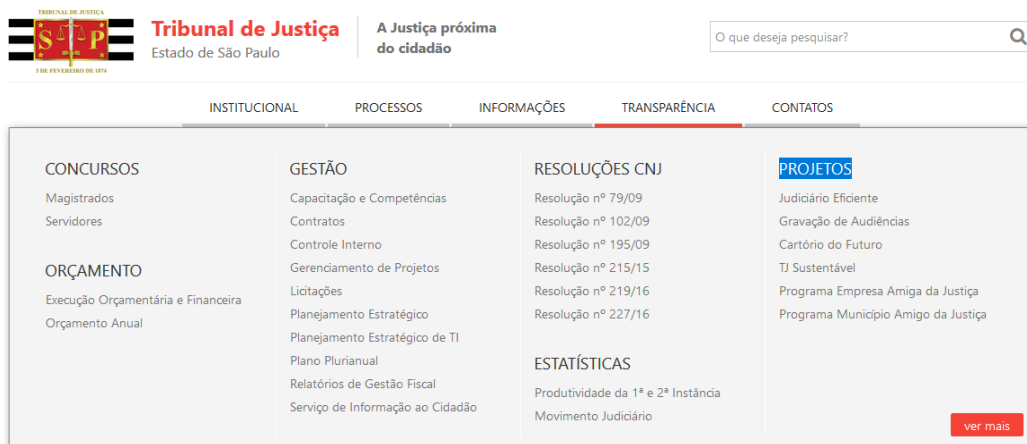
TRIBUNAL DE JUSTIÇA
S P
3 DE FEVEREIRO DE 1874

Tribunal de Justiça
Estado de São Paulo

A Justiça próxima do cidadão

O que deseja pesquisar?

INSTITUCIONAL PROCESSOS INFORMAÇÕES TRANSPARÊNCIA CONTATOS

CONCURSOS
Magistrados
Servidores

ORÇAMENTO
Execução Orçamentária e Financeira
Orçamento Anual

GESTÃO
Capacitação e Competências
Contratos
Controle Interno
Gerenciamento de Projetos
Licitações
Planejamento Estratégico
Planejamento Estratégico de TI
Plano Plurianual
Relatórios de Gestão Fiscal
Serviço de Informação ao Cidadão

RESOLUÇÕES CNJ
Resolução nº 79/09
Resolução nº 102/09
Resolução nº 195/09
Resolução nº 215/15
Resolução nº 219/16
Resolução nº 227/16

ESTATÍSTICAS
Produtividade da 1ª e 2ª Instância
Movimento Judiciário

PROJETOS
Judiciário Eficiente
Gravação de Audiências
Cartório do Futuro
TJ Sustentável
Programa Empresa Amiga da Justiça
Programa Município Amigo da Justiça

ver mais